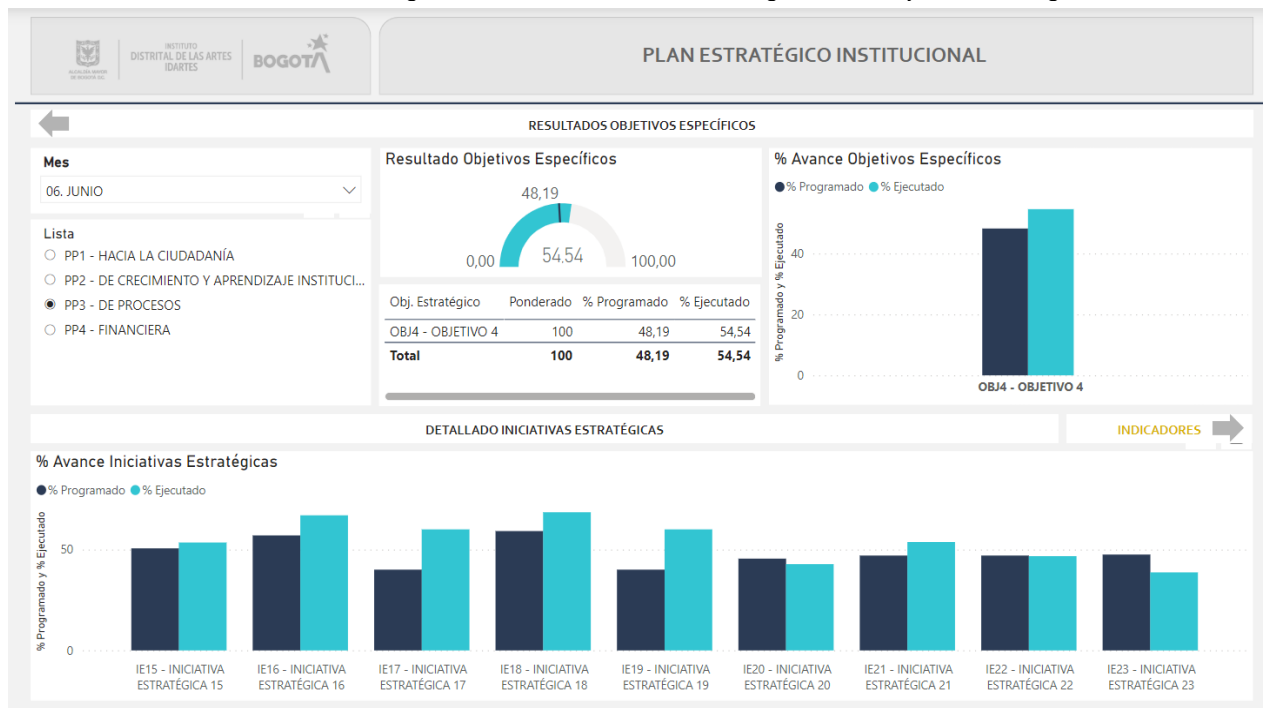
ALCALDÍA MAYOR DE BOGOTÁ D.C. INSTITUTO DISTRITAL DE LAS ARTES IDARTES BOGOTÁ

PLAN ESTRATÉGICO INSTITUCIONAL

RESULTADOS OBJETIVOS ESPECÍFICOS

Mes
06. JUNIO

Lista
PP1 - HACIA LA CIUDADANÍA
PP2 - DE CRECIMIENTO Y APRENDIZAJE INSTITUCI...
PP3 - DE PROCESOS
PP4 - FINANCIERA

Resultado Objetivos Específicos

48,19
0,00 54,54 100,00

| Obj. Estratégico | Ponderado | % Programado | % Ejecutado |
|---|---|---|---|
| OBJ4 - OBJETIVO 4 | 100 | 48,19 | 54,54 |
| Total | 100 | 48,19 | 54,54 |

% Avance Objetivos Específicos
% Programado % Ejecutado
% Programado y % Ejecutado
40
20
0
OBJ4 - OBJETIVO 4

DETALLADO INICIATIVAS ESTRATÉGICAS

INDICADORES

% Avance Iniciativas Estratégicas
% Programado % Ejecutado
% Programado y % Ejecutado
50
0
IE15 - INICIATIVA ESTRATÉGICA 15
IE16 - INICIATIVA ESTRATÉGICA 16
IE17 - INICIATIVA ESTRATÉGICA 17
IE18 - INICIATIVA ESTRATÉGICA 18
IE19 - INICIATIVA ESTRATÉGICA 19
IE20 - INICIATIVA ESTRATÉGICA 20
IE21 - INICIATIVA ESTRATÉGICA 21
IE22 - INICIATIVA ESTRATÉGICA 22
IE23 - INICIATIVA ESTRATÉGICA 23